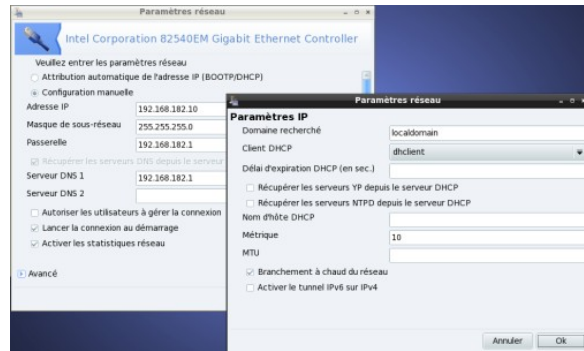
Paramètres réseau

Intel Corporation 82540EM Gigabit Ethernet Controller

Veuillez entrer les paramètres réseau
Attribution automatique de l'adresse IP (BOOTP/DHCP)
Configuration manuelle

| Adresse IP | 192.168.182.10 |
|---|---|
| Masque de sous-réseau | 255.255.255.0 |
| Passerelle | 192.168.182.1 |

Récupérer les serveurs DNS depuis le serveur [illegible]

| Serveur DNS 1 | 192.168.182.1 |
|---|---|
| Serveur DNS 2 | |

Autoriser les utilisateurs à gérer la connexion
Lancer la connexion au démarrage
Activer les statistiques réseau

Avancé

Paramètres réseau

Paramètres IP

| Domaine recherché | localdomain |
|---|---|
| Client DHCP | dhclient |
| Délai d'expiration DHCP (en sec.) | |

Récupérer les serveurs YP depuis le serveur DHCP
Récupérer les serveurs NTPD depuis le serveur DHCP

| Nom d'hôte DHCP | |
|---|---|
| Métrique | 10 |
| MTU | |

Branchement à chaud du réseau
Activer le tunnel IPv6 sur IPv4

Annuler
Ok